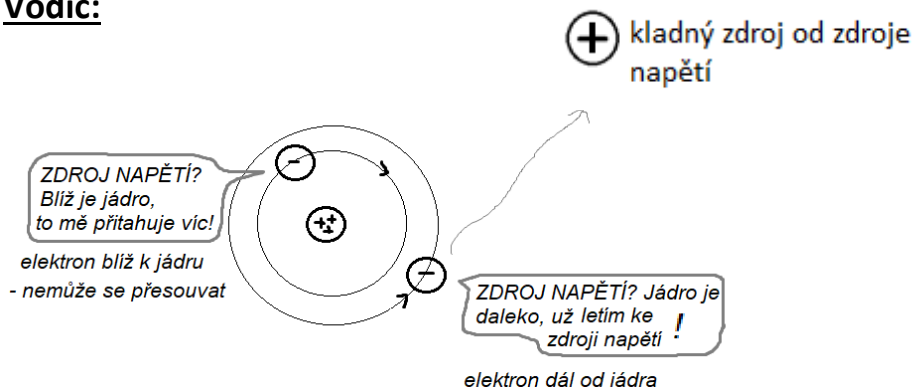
Vodič:

kladný zdroj od zdroje napětí

ZDROJ NAPĚTÍ? Blíž je jádro, to mě přitahuje víc!

elektron blíž k jádru - nemůže se přesouvat

ZDROJ NAPĚTÍ? Jádro je daleko, už letím ke zdroji napětí !

elektron dál od jádra